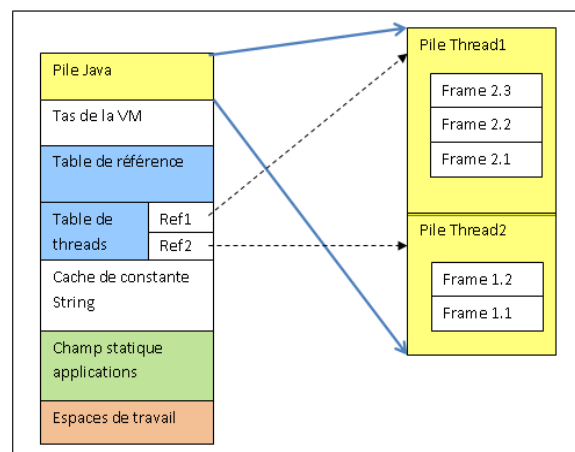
Pile Java

Tas de la VM

Table de référence

Table de threads

Ref1

Ref2

Cache de constante String

Champ statique applications

Espaces de travail

Pile Thread1

Frame 2.3

Frame 2.2

Frame 2.1

Pile Thread2

Frame 1.2

Frame 1.1